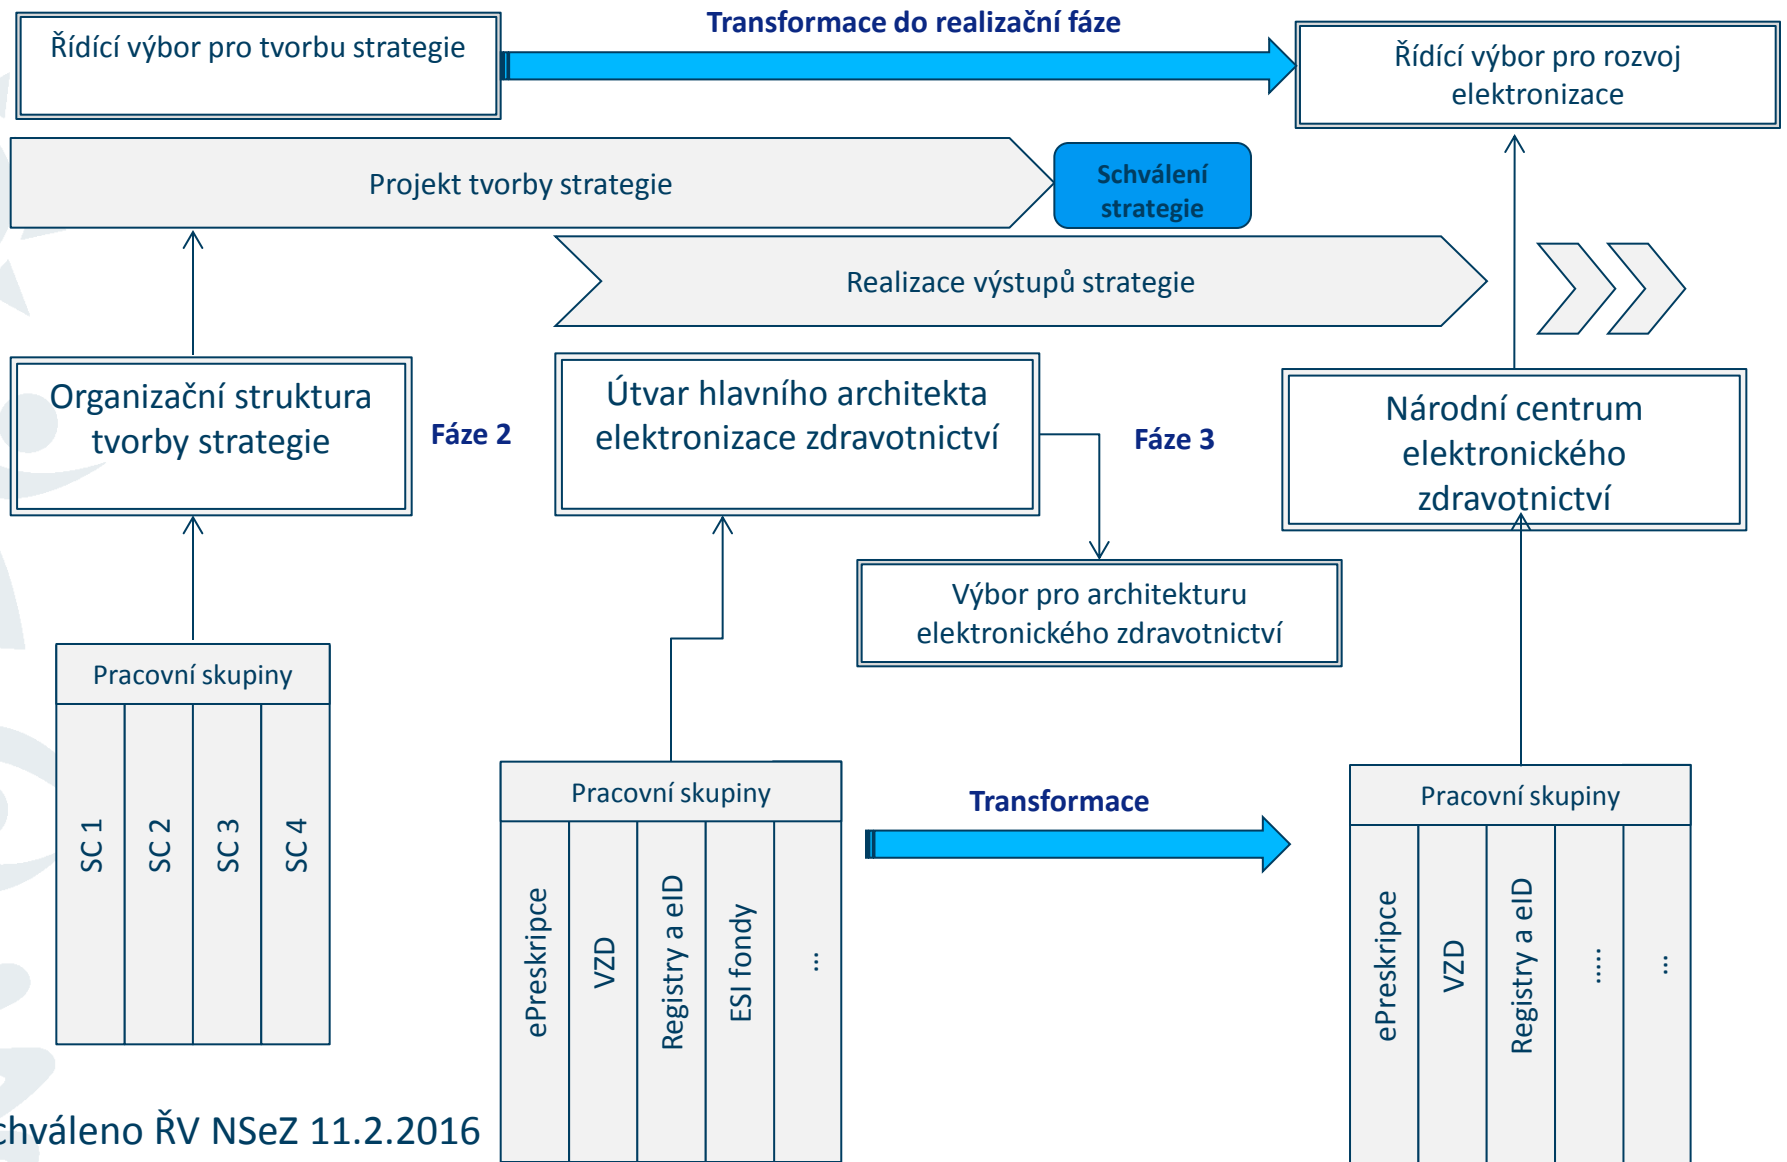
Řídící výbor pro tvorbu strategie

Transformace do realizační fáze

Řídící výbor pro rozvoj elektronizace

Projekt tvorby strategie

Schválení strategie

Realizace výstupů strategie

Organizační struktura tvorby strategie

Fáze 2

Útvar hlavního architekta elektronizace zdravotnictví

Fáze 3

Národní centrum elektronického zdravotnictví

Výbor pro architekturu elektronického zdravotnictví

Pracovní skupiny

| SC 1 | SC 2 | SC 3 | SC 4 |
|---|---|---|---|

Pracovní skupiny

| ePreskripce | VZD | Registry a eID | ESI fondy | ⋮ |
|---|---|---|---|---|

Transformace

Pracovní skupiny

| ePreskripce | VZD | Registry a eID | ⋮ | ⋮ |
|---|---|---|---|---|

chváleno ŘV NSeZ 11.2.2016